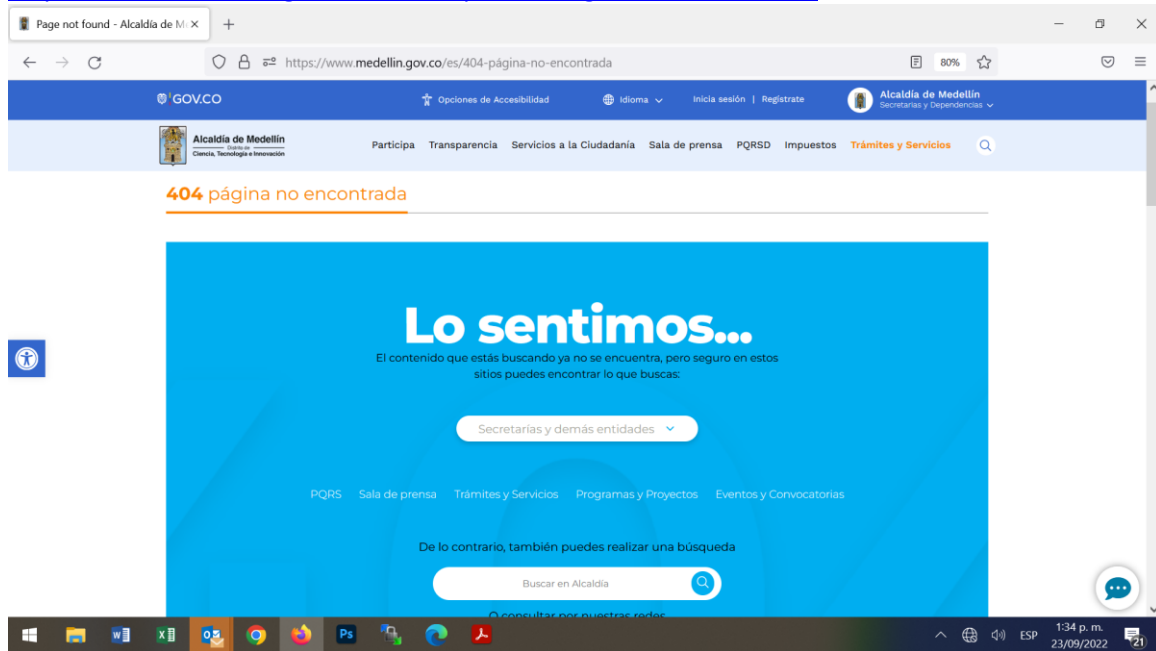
Page not found - Alcaldía de M ×
+

https://www.medellin.gov.co/es/404-página-no-encontrada
80%

GOV.CO
Opciones de Accesibilidad
Idioma
Inicia sesión | Registrate
Alcaldía de Medellín
Secretarías y Dependencias

Alcaldía de Medellín
Distrito de
Ciencia, Tecnología e Innovación
Participa
Transparencia
Servicios a la Ciudadanía
Sala de prensa
PQRSD
Impuestos
Trámites y Servicios

404 página no encontrada

Lo sentimos...
El contenido que estás buscando ya no se encuentra, pero seguro en estos sitios puedes encontrar lo que buscas:

Secretarías y demás entidades

PQRS
Sala de prensa
Trámites y Servicios
Programas y Proyectos
Eventos y Convocatorias

De lo contrario, también puedes realizar una búsqueda

Buscar en Alcaldía

O consultar por nuestras redes

ESP
1:34 p. m.
23/09/2022
21